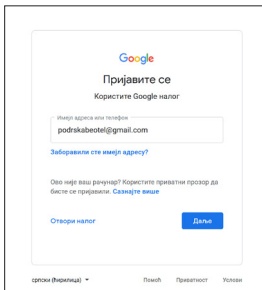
Google
Пријавите се
Користите Google налог

Имејл адреса или телефон
podrskabeotel@gmail.com

Заборавили сте имејл адресу?

Ово није ваш рачунар? Користите приватни прозор да бисте се пријавили. Сазнајте више

Отвори налог
Даље

српски (ћирилица)
Помоћ
Приватност
Услови